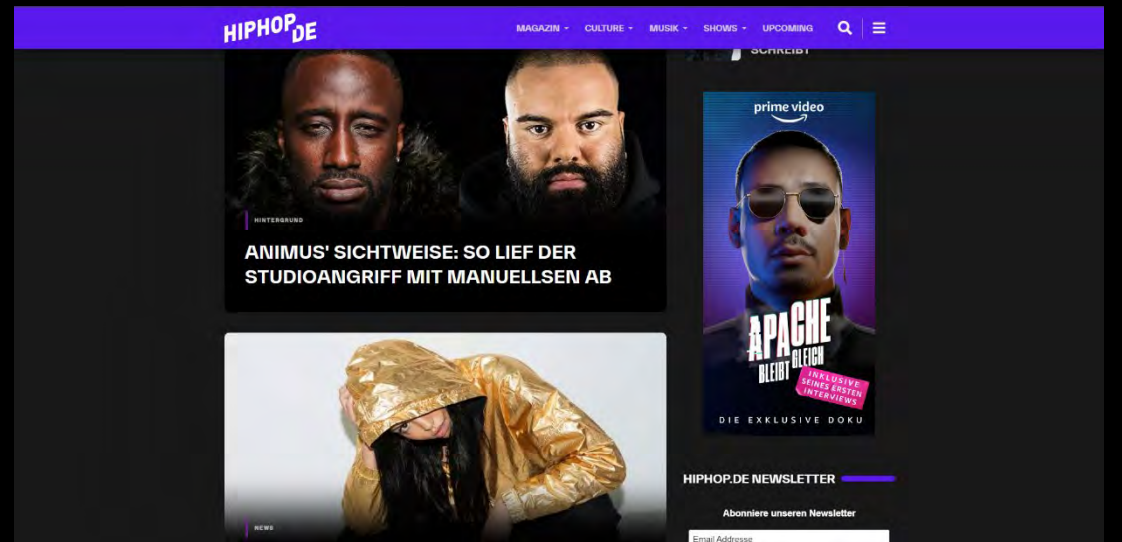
HIPHOP.DE

MAGAZIN CULTURE MUSIK SHOWS UPCOMING

SCHREIBT

HINTERGRUND

ANIMUS' SICHTWEISE: SO LIEF DER STUDIOANGRIFF MIT MANUELLSEN AB

prime video

APACHE BLEIBT GLEICH

INKLUSIVE SEINES ERSTEN INTERVIEWS

DIE EXKLUSIVE DOKU

NEWS

HIPHOP.DE NEWSLETTER

Abonniere unseren Newsletter

Email Addresse